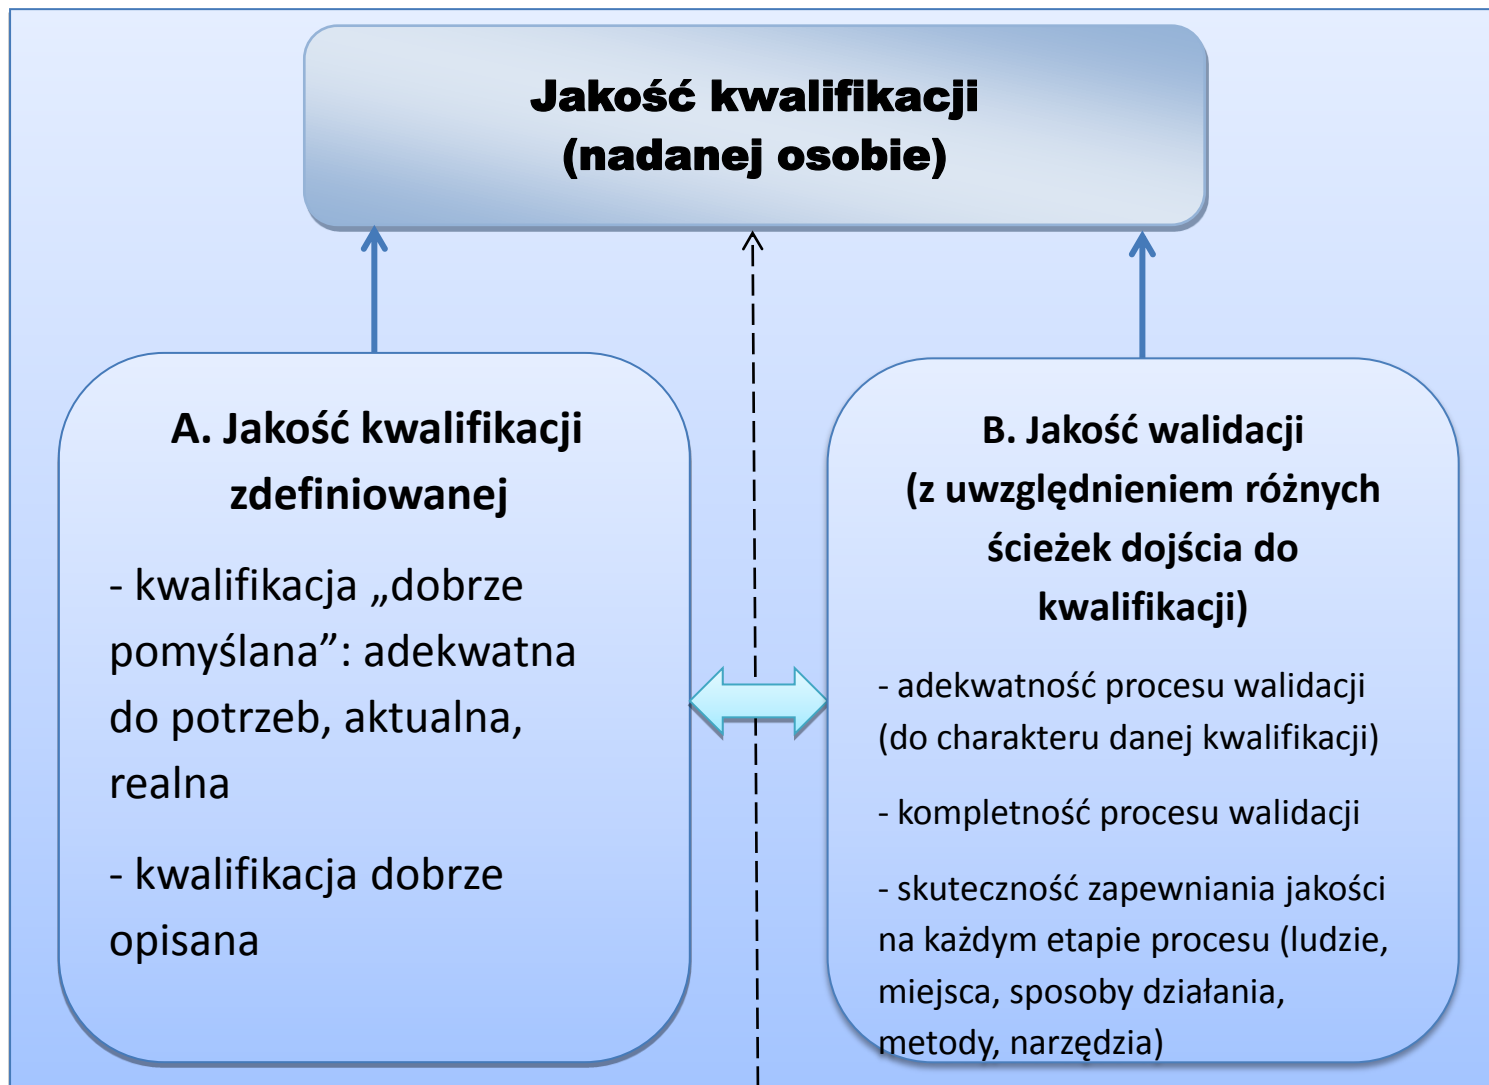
Jakość kwalifikacji
(nadanej osobie)

A. Jakość kwalifikacji zdefiniowanej

- kwalifikacja „dobrze pomyślana”: adekwatna do potrzeb, aktualna, realna

- kwalifikacja dobrze opisana

B. Jakość walidacji
(z uwzględnieniem różnych ścieżek dojścia do kwalifikacji)

- adekwatność procesu walidacji (do charakteru danej kwalifikacji)

- kompletność procesu walidacji

- skuteczność zapewniania jakości na każdym etapie procesu (ludzie, miejsca, sposoby działania, metody, narzędzia)